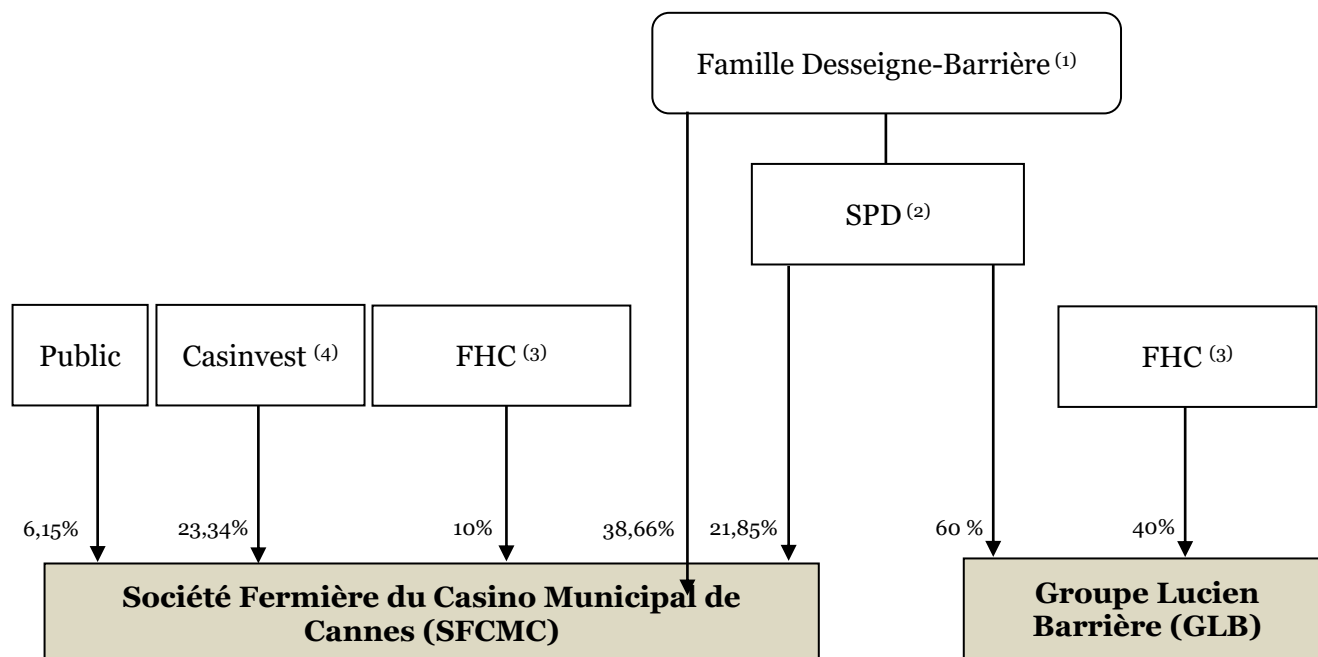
Famille Desseigne-Barrière $^{(1)}$

SPD $^{(2)}$

Public

Casinvest $^{(4)}$

FHC $^{(3)}$

FHC $^{(3)}$

6,15%

23,34%

10%

38,66%

21,85%

60 %

40%

Société Fermière du Casino Municipal de Cannes (SFCMC)

Groupe Lucien Barrière (GLB)